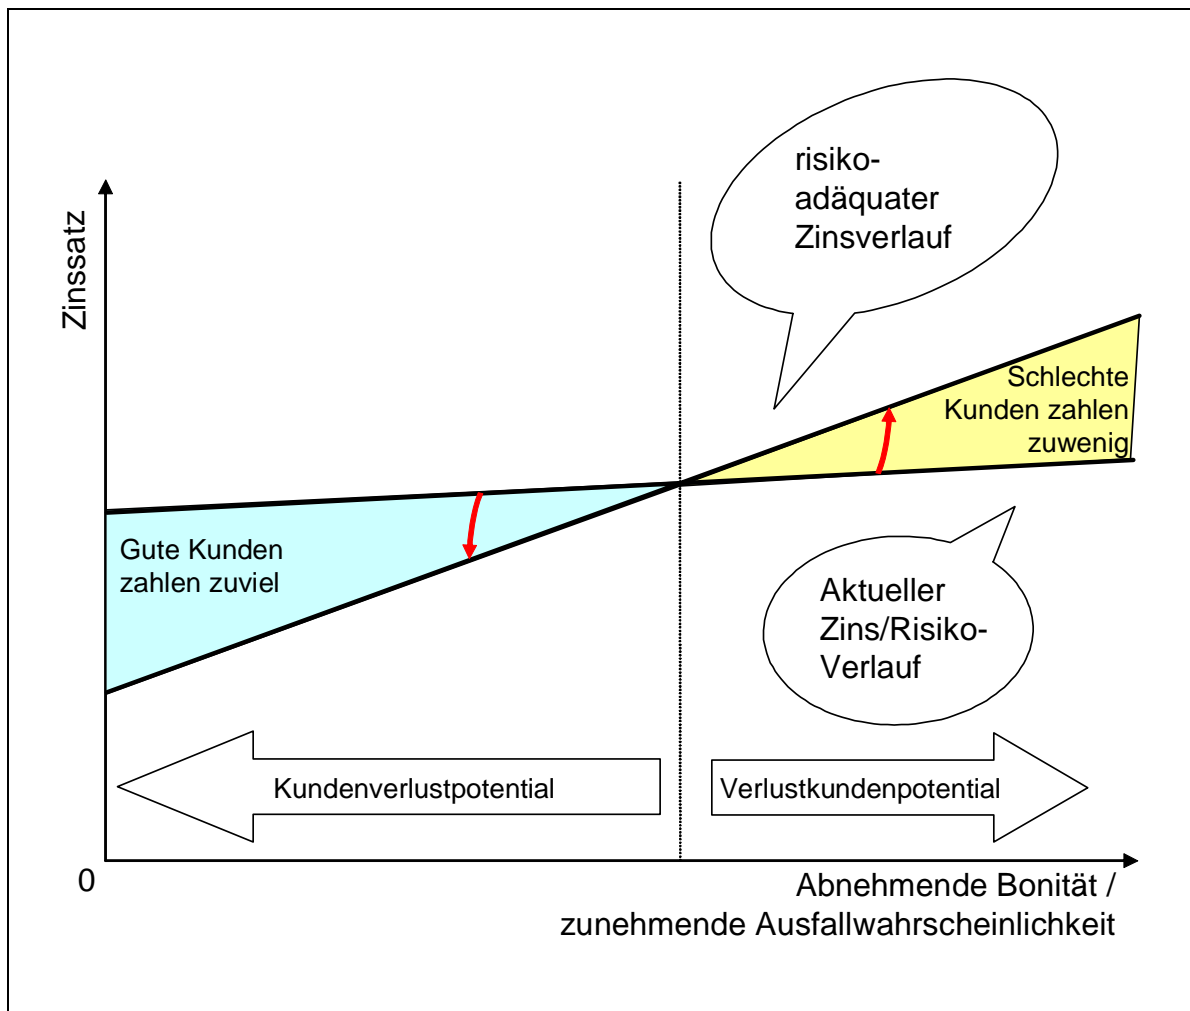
risiko-adäquater Zinsverlauf

Zinssatz

Schlechte Kunden zahlen zuwenig

Gute Kunden zahlen zuviel

Aktueller Zins/Risiko-Verlauf

Kundenverlustpotential

Verlustkundenpotential

0

Abnehmende Bonität / zunehmende Ausfallwahrscheinlichkeit